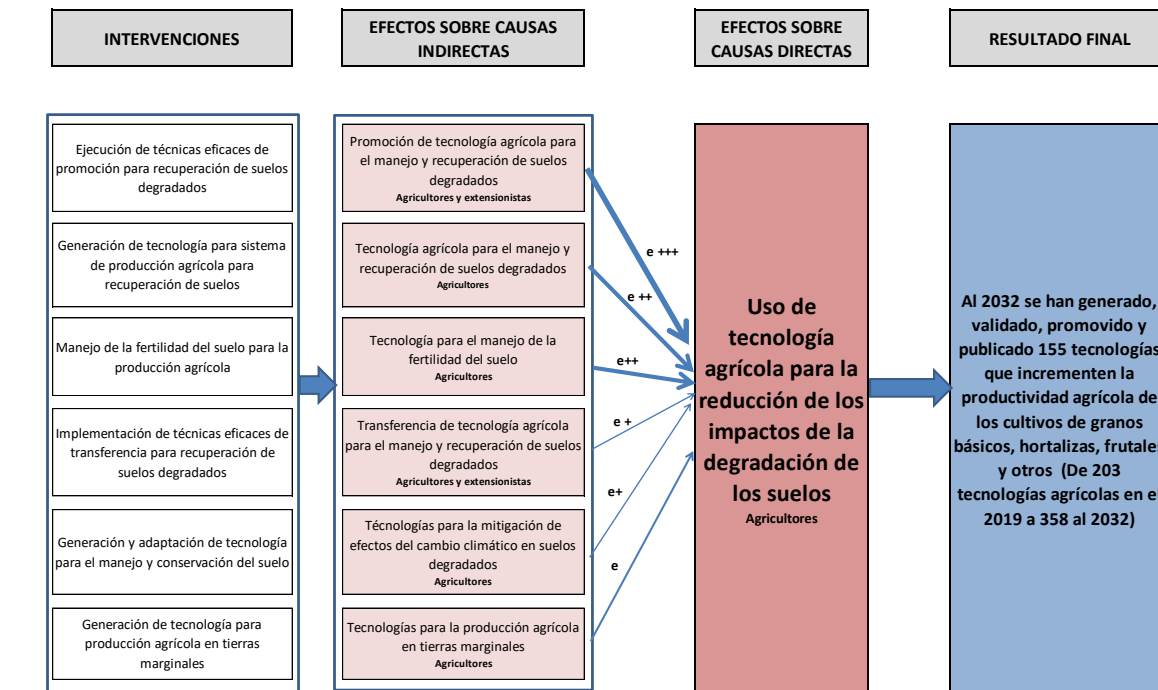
INTERVENCIONES

EFECTOS SOBRE CAUSAS INDIRECTAS

EFECTOS SOBRE CAUSAS DIRECTAS

RESULTADO FINAL

Ejecución de técnicas eficaces de promoción para recuperación de suelos degradados

Generación de tecnología para sistema de producción agrícola para recuperación de suelos

Manejo de la fertilidad del suelo para la producción agrícola

Implementación de técnicas eficaces de transferencia para recuperación de suelos degradados

Generación y adaptación de tecnología para el manejo y conservación del suelo

Generación de tecnología para producción agrícola en tierras marginales

Promoción de tecnología agrícola para el manejo y recuperación de suelos degradados
Agricultores y extensionistas

Tecnología agrícola para el manejo y recuperación de suelos degradados
Agricultores

Tecnología para el manejo de la fertilidad del suelo
Agricultores

Transferencia de tecnología agrícola para el manejo y recuperación de suelos degradados
Agricultores y extensionistas

Técnologías para la mitigación de efectos del cambio climático en suelos degradados
Agricultores

Tecnologías para la producción agrícola en tierras marginales
Agricultores

e +++

e ++

e++

e +

e+

e

Uso de tecnología agrícola para la reducción de los impactos de la degradación de los suelos
Agricultores

Al 2032 se han generado, validado, promovido y publicado 155 tecnologías que incrementen la productividad agrícola de los cultivos de granos básicos, hortalizas, frutales y otros (De 203 tecnologías agrícolas en el 2019 a 358 al 2032)